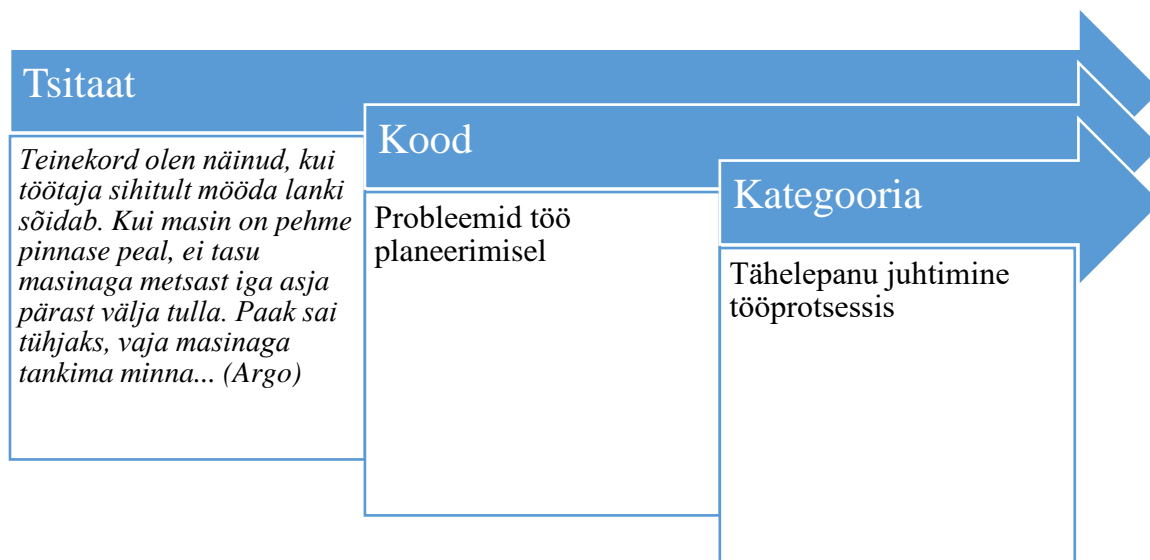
Tsitaat

Teinekord olen näinud, kui töötaja sihitult mööda lanki sõidab. Kui masin on pehme pinnase peal, ei tasu masinaga metsast iga asja pärast välja tulla. Paak sai tühjaks, vaja masinaga tankima minna... (Argo)

Kood

Probleemid töö planeerimisel

Kategooria

Tähelepanu juhtimine tööprotsessis